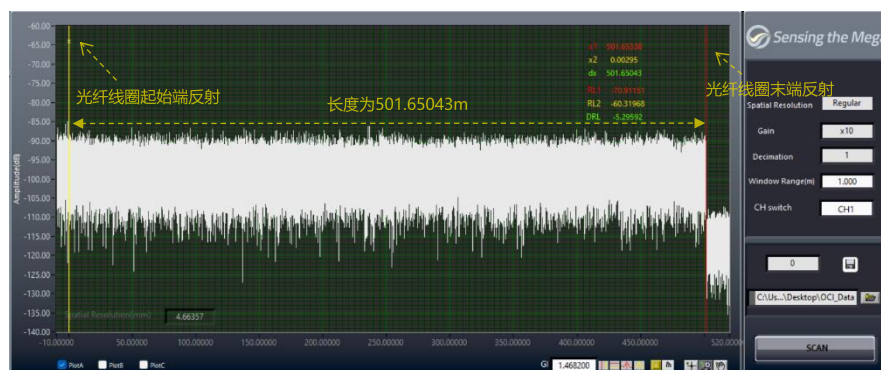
-60.00
-65.00
-70.00
-75.00
-80.00
-85.00
-90.00
-95.00
-100.00
-105.00
-110.00
-115.00
-120.00
-125.00
-130.00
-135.00
-140.00

Amplitude(dB)

x1 501.65338
x2 0.00295
dx 501.65043
RL1 -70.91151
RL2 -60.31968
DRL -5.29592

光纤线圈起始端反射

长度为501.65043m

光纤线圈末端反射

Spatial Resolution(mm) 4.66357

-10.00000 50.00000 100.00000 150.00000 200.00000 250.00000 300.00000 350.00000 400.00000 450.00000 520.0000

PlotA PlotB PlotC

Gi 1.468200

Sensing the Meg

Spatial Resolution Regular
Gain x10
Decimation 1
Window Range(m) 1.000
CH switch CH1

0

C:\Us...\Desktop\OCI_Data

SCAN